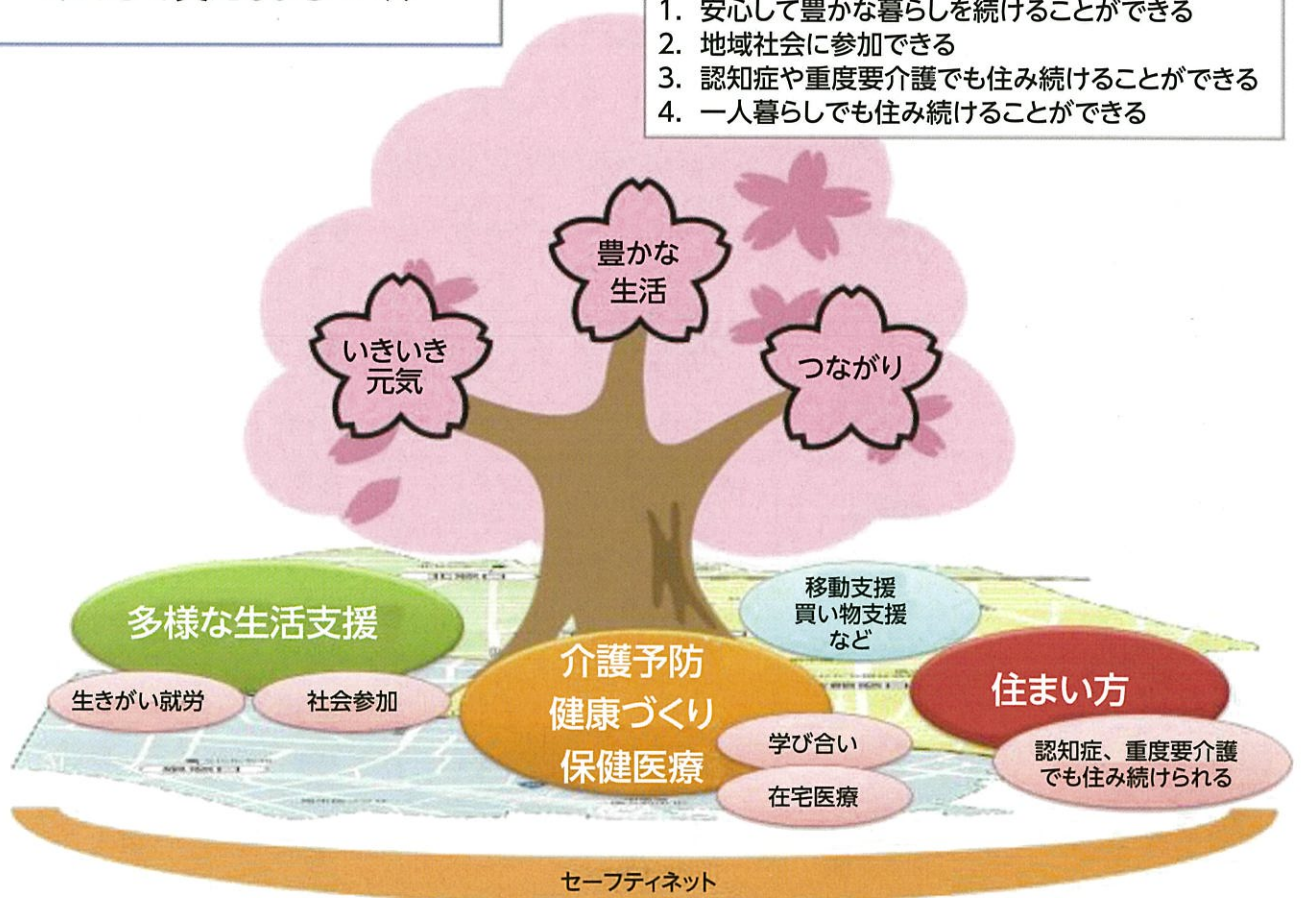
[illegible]

1. 安心して豊かな暮らしを続けることができる
2. 地域社会に参加できる
3. 認知症や重度要介護でも住み続けることができる
4. 一人暮らしでも住み続けることができる

豊かな生活

いきいき元気

つながり

多様な生活支援

移動支援
買い物支援
など

介護予防
健康づくり
保健医療

住まい方

生きがい就労

社会参加

学び合い

在宅医療

認知症、重度要介護でも住み続けられる

セーフティネット